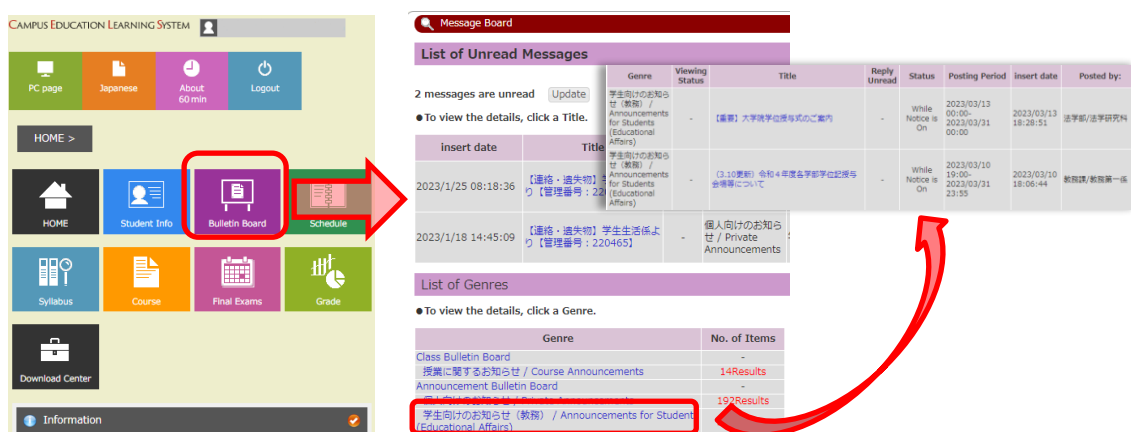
CAMPUS EDUCATION LEARNING SYSTEM

PC page
Japanese
About 60 min
Logout

HOME >

HOME
Student Info
Bulletin Board
Schedule
Syllabus
Course
Final Exams
Grade
Download Center

Information

Message Board

List of Unread Messages

2 messages are unread Update

●To view the details, click a Title.

| insert date | Title |
|---|---|
| 2023/1/25 08:18:36 | 【連絡・遺失物】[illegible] り【管理番号：22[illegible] |
| 2023/1/18 14:45:09 | 【連絡・遺失物】学生生活係より【管理番号：220465】 - 個人向けのお知らせ / Private Announcements |

| Genre | Viewing Status | Title | Reply Unread | Status | Posting Period | insert date | Posted by: |
|---|---|---|---|---|---|---|---|
| 学生向けのお知らせ（教務）/ Announcements for Students (Educational Affairs) | - | 【重要】大学院学位授与式のご案内 | - | While Notice is On | 2023/03/13 00:00-2023/03/31 00:00 | 2023/03/13 18:28:51 | 法学部/法学研究科 |
| 学生向けのお知らせ（教務）/ Announcements for Students (Educational Affairs) | - | （3.10更新）令和４年度各学部学位記授与会場等について | - | While Notice is On | 2023/03/10 19:00-2023/03/31 23:55 | 2023/03/10 18:06:44 | 教務課/教務第一係 |

List of Genres

●To view the details, click a Genre.

| Genre | No. of Items |
|---|---|
| Class Bulletin Board | - |
| 授業に関するお知らせ / Course Announcements | 14Results |
| Announcement Bulletin Board | - |
| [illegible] | 192Results |
| 学生向けのお知らせ（教務）/ Announcements for Student (Educational Affairs) | |